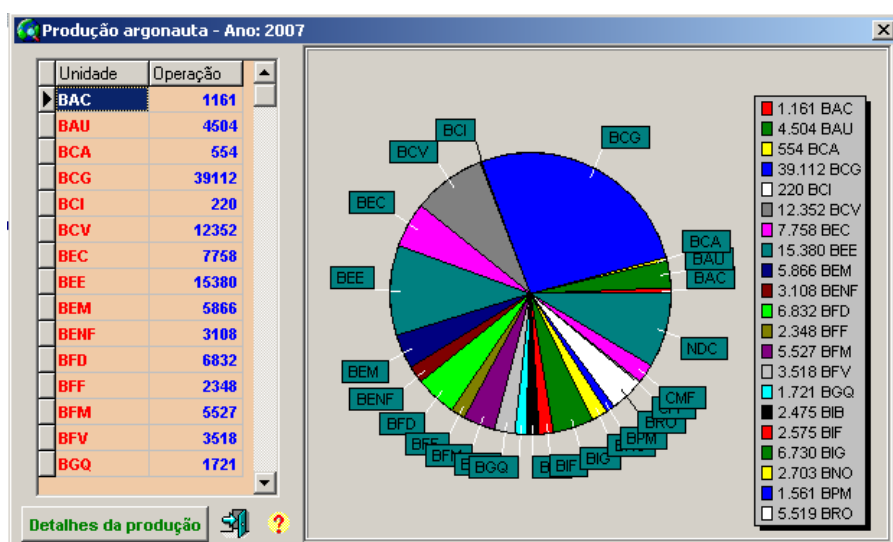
Produção argonauta - Ano: 2007

| Unidade | Operação |
|---|---|
| BAC | 1161 |
| BAU | 4504 |
| BCA | 554 |
| BCG | 39112 |
| BCI | 220 |
| BCV | 12352 |
| BEC | 7758 |
| BEE | 15380 |
| BEM | 5866 |
| BENF | 3108 |
| BFD | 6832 |
| BFF | 2348 |
| BFM | 5527 |
| BFV | 3518 |
| BGQ | 1721 |

Detalhes da produção

?

BCI
BCV
BCG
BEC
BCA
BAU
BAC
BEE
NDC
BEM
BENF
CMF
BFD
BRO
BFF
BPM
BFM
BGQ
BIF
BIG

1.161 BAC
4.504 BAU
554 BCA
39.112 BCG
220 BCI
12.352 BCV
7.758 BEC
15.380 BEE
5.866 BEM
3.108 BENF
6.832 BFD
2.348 BFF
5.527 BFM
3.518 BFV
1.721 BGQ
2.475 BIB
2.575 BIF
6.730 BIG
2.703 BNO
1.561 BPM
5.519 BRO